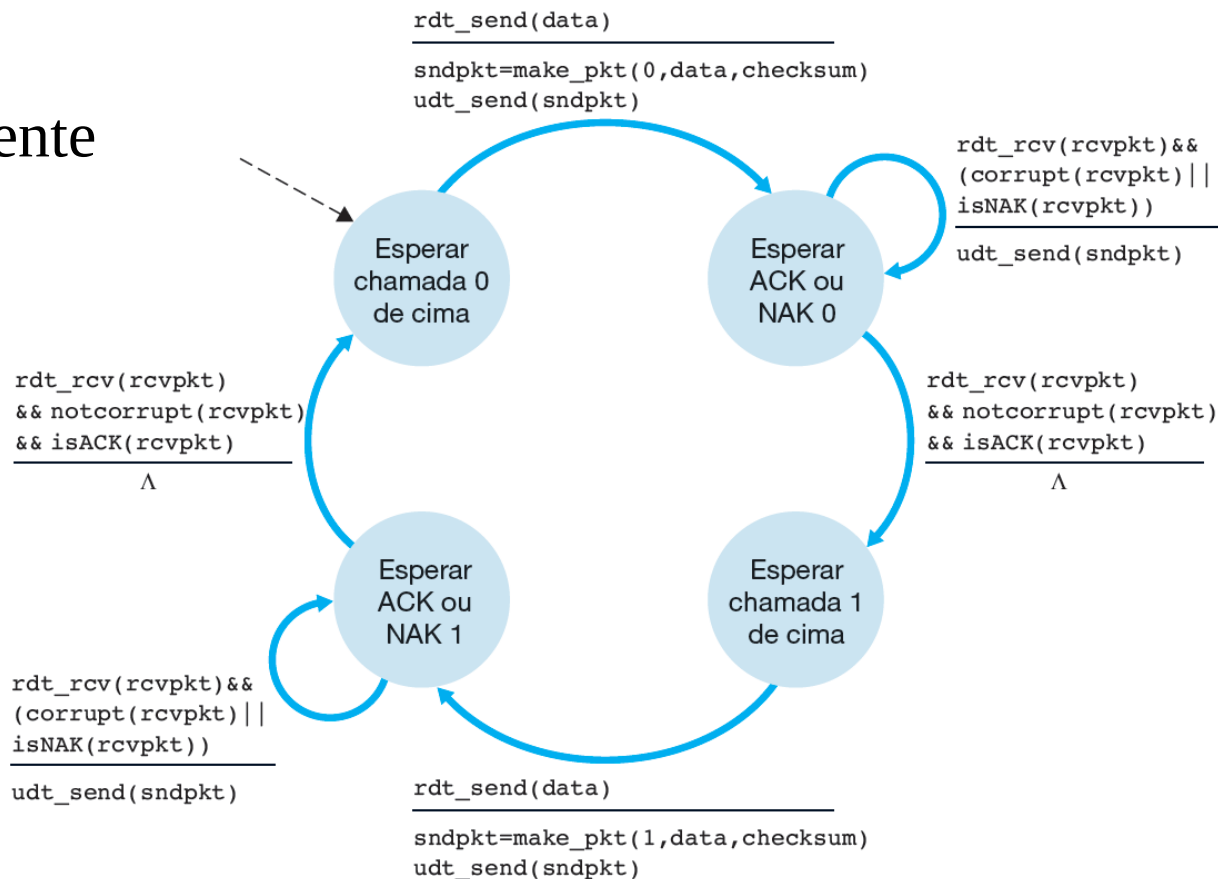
ente

rdt_send(data)

sndpkt=make_pkt(0,data,checksum)
udt_send(sndpkt)

Esperar chamada 0 de cima

Esperar ACK ou NAK 0

rdt_rcv(rcvpkt)&&
(corrupt(rcvpkt)||
isNAK(rcvpkt))

udt_send(sndpkt)

rdt_rcv(rcvpkt)
&& notcorrupt(rcvpkt)
&& isACK(rcvpkt)

$\Lambda$

rdt_rcv(rcvpkt)
&& notcorrupt(rcvpkt)
&& isACK(rcvpkt)

$\Lambda$

Esperar ACK ou NAK 1

Esperar chamada 1 de cima

rdt_rcv(rcvpkt)&&
(corrupt(rcvpkt)||
isNAK(rcvpkt))

udt_send(sndpkt)

rdt_send(data)

sndpkt=make_pkt(1,data,checksum)
udt_send(sndpkt)